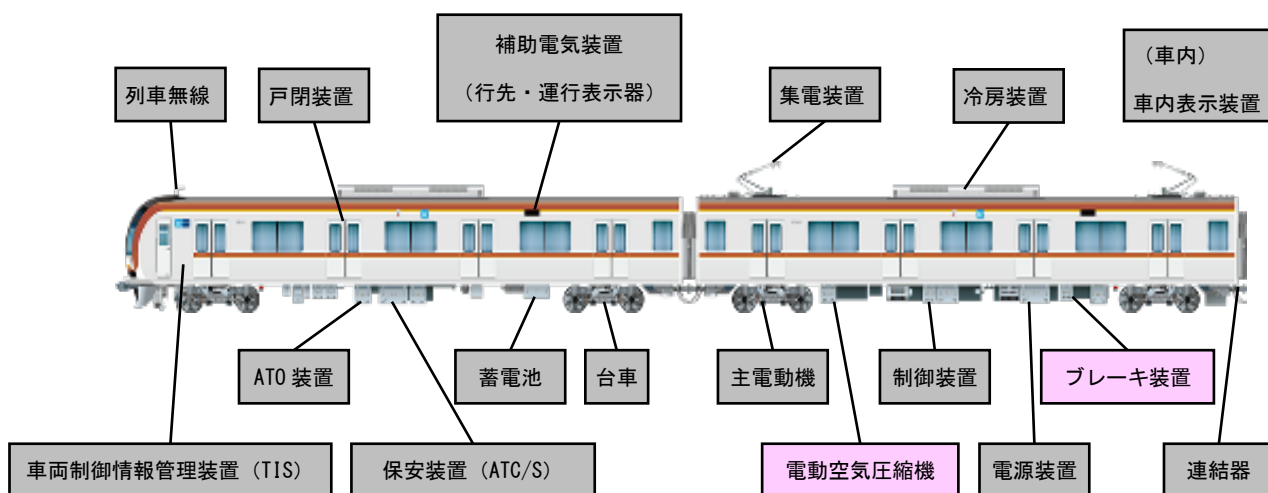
列車無線

戸閉装置

補助電気装置
（行先・運行表示器）

集電装置

冷房装置

（車内）
車内表示装置

ATO 装置

蓄電池

台車

主電動機

制御装置

ブレーキ装置

車両制御情報管理装置（TIS）

保安装置（ATC/S）

電動空気圧縮機

電源装置

連結器